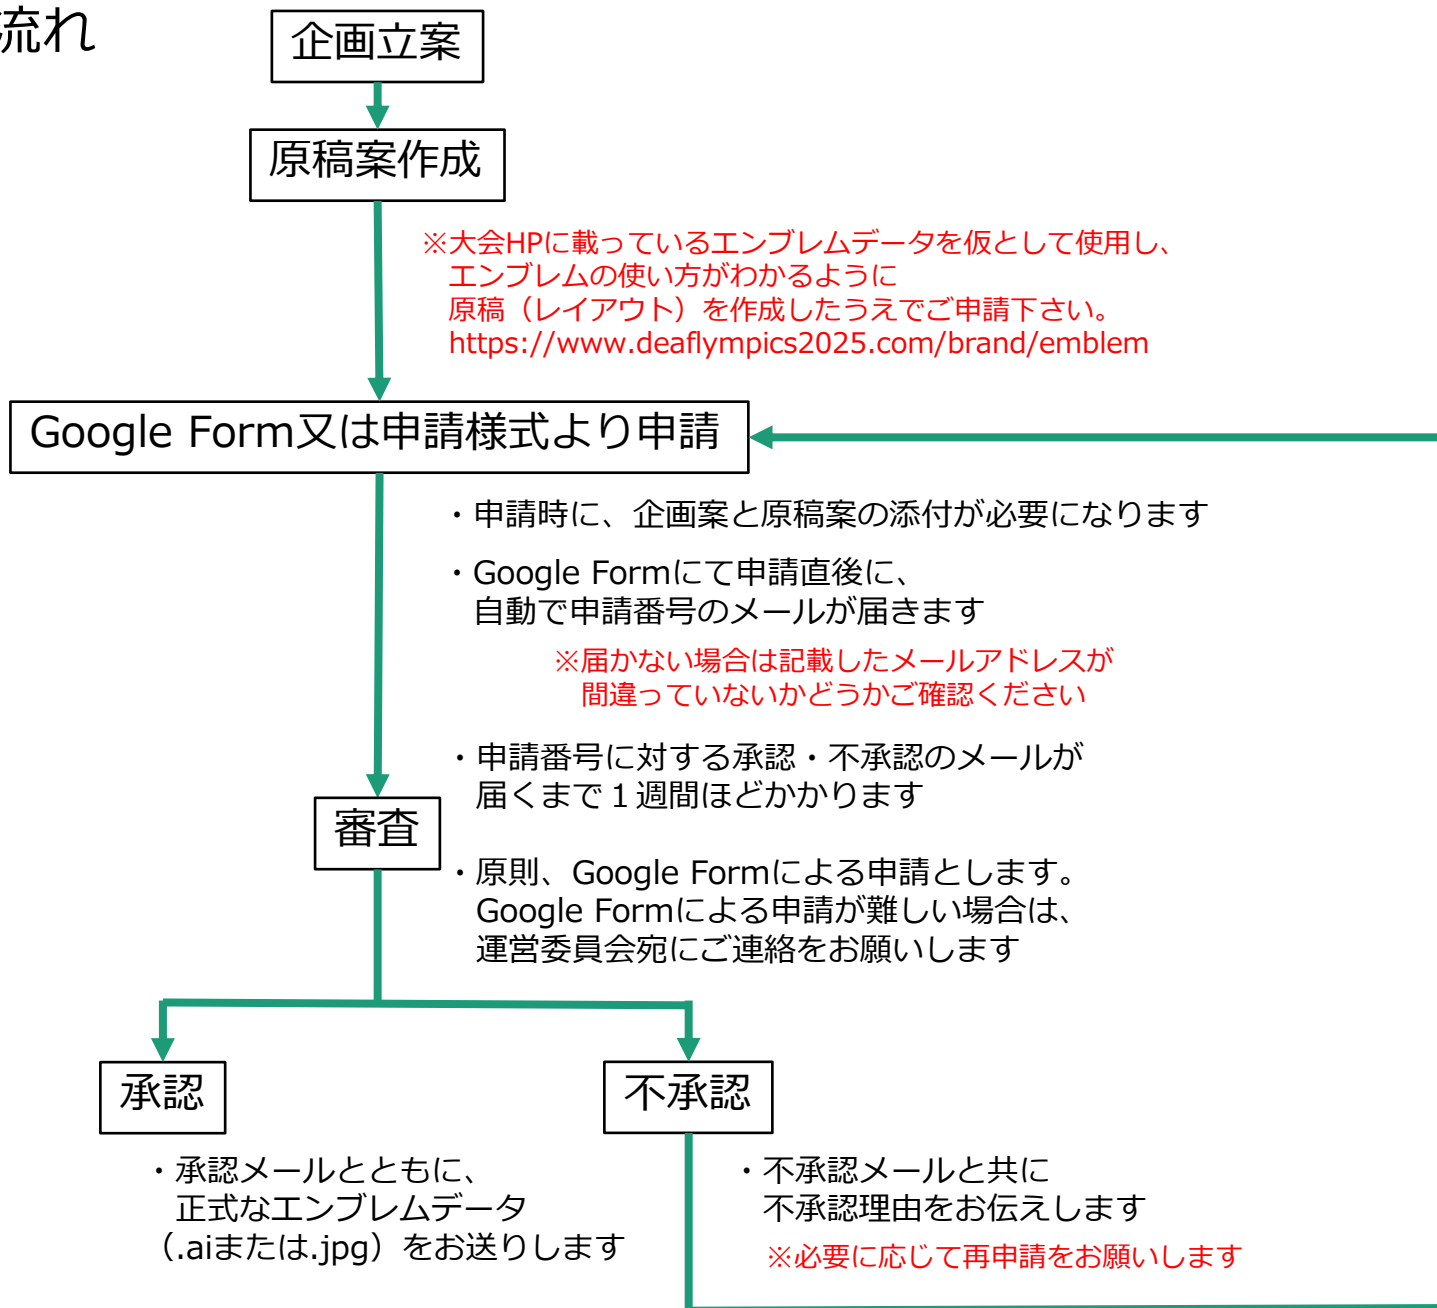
流れ

企画立案

原稿案作成

※大会HPに載っているエンブレムデータを仮として使用し、エンブレムの使い方がわかるように原稿（レイアウト）を作成したうえでご申請下さい。
https://www.deaflympics2025.com/brand/emblem

Google Form又は申請様式より申請

・申請時に、企画案と原稿案の添付が必要になります

・Google Formにて申請直後に、自動で申請番号のメールが届きます

※届かない場合は記載したメールアドレスが間違っていないかどうかご確認ください

・申請番号に対する承認・不承認のメールが届くまで１週間ほどかかります

審査

・原則、Google Formによる申請とします。Google Formによる申請が難しい場合は、運営委員会宛にご連絡をお願いします

承認

不承認

・承認メールとともに、正式なエンブレムデータ（.aiまたは.jpg）をお送りします

・不承認メールと共に不承認理由をお伝えします

※必要に応じて再申請をお願いします